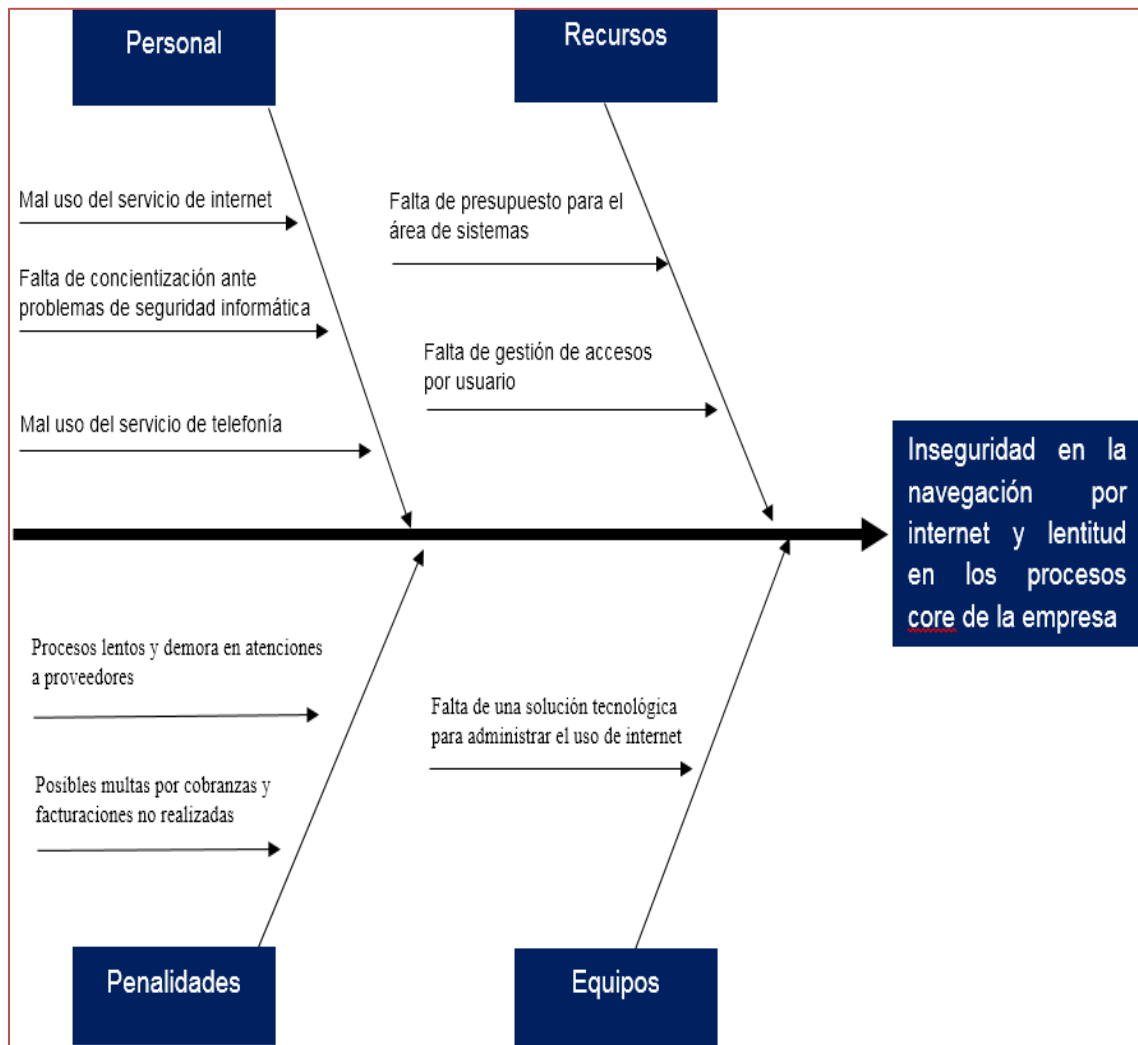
Personal

Recursos

Mal uso del servicio de internet

Falta de concientización ante problemas de seguridad informática

Mal uso del servicio de telefonía

Falta de presupuesto para el área de sistemas

Falta de gestión de accesos por usuario

Inseguridad en la navegación por internet y lentitud en los procesos core de la empresa

Procesos lentos y demora en atenciones a proveedores

Posibles multas por cobranzas y facturaciones no realizadas

Falta de una solución tecnológica para administrar el uso de internet

Penalidades

Equipos